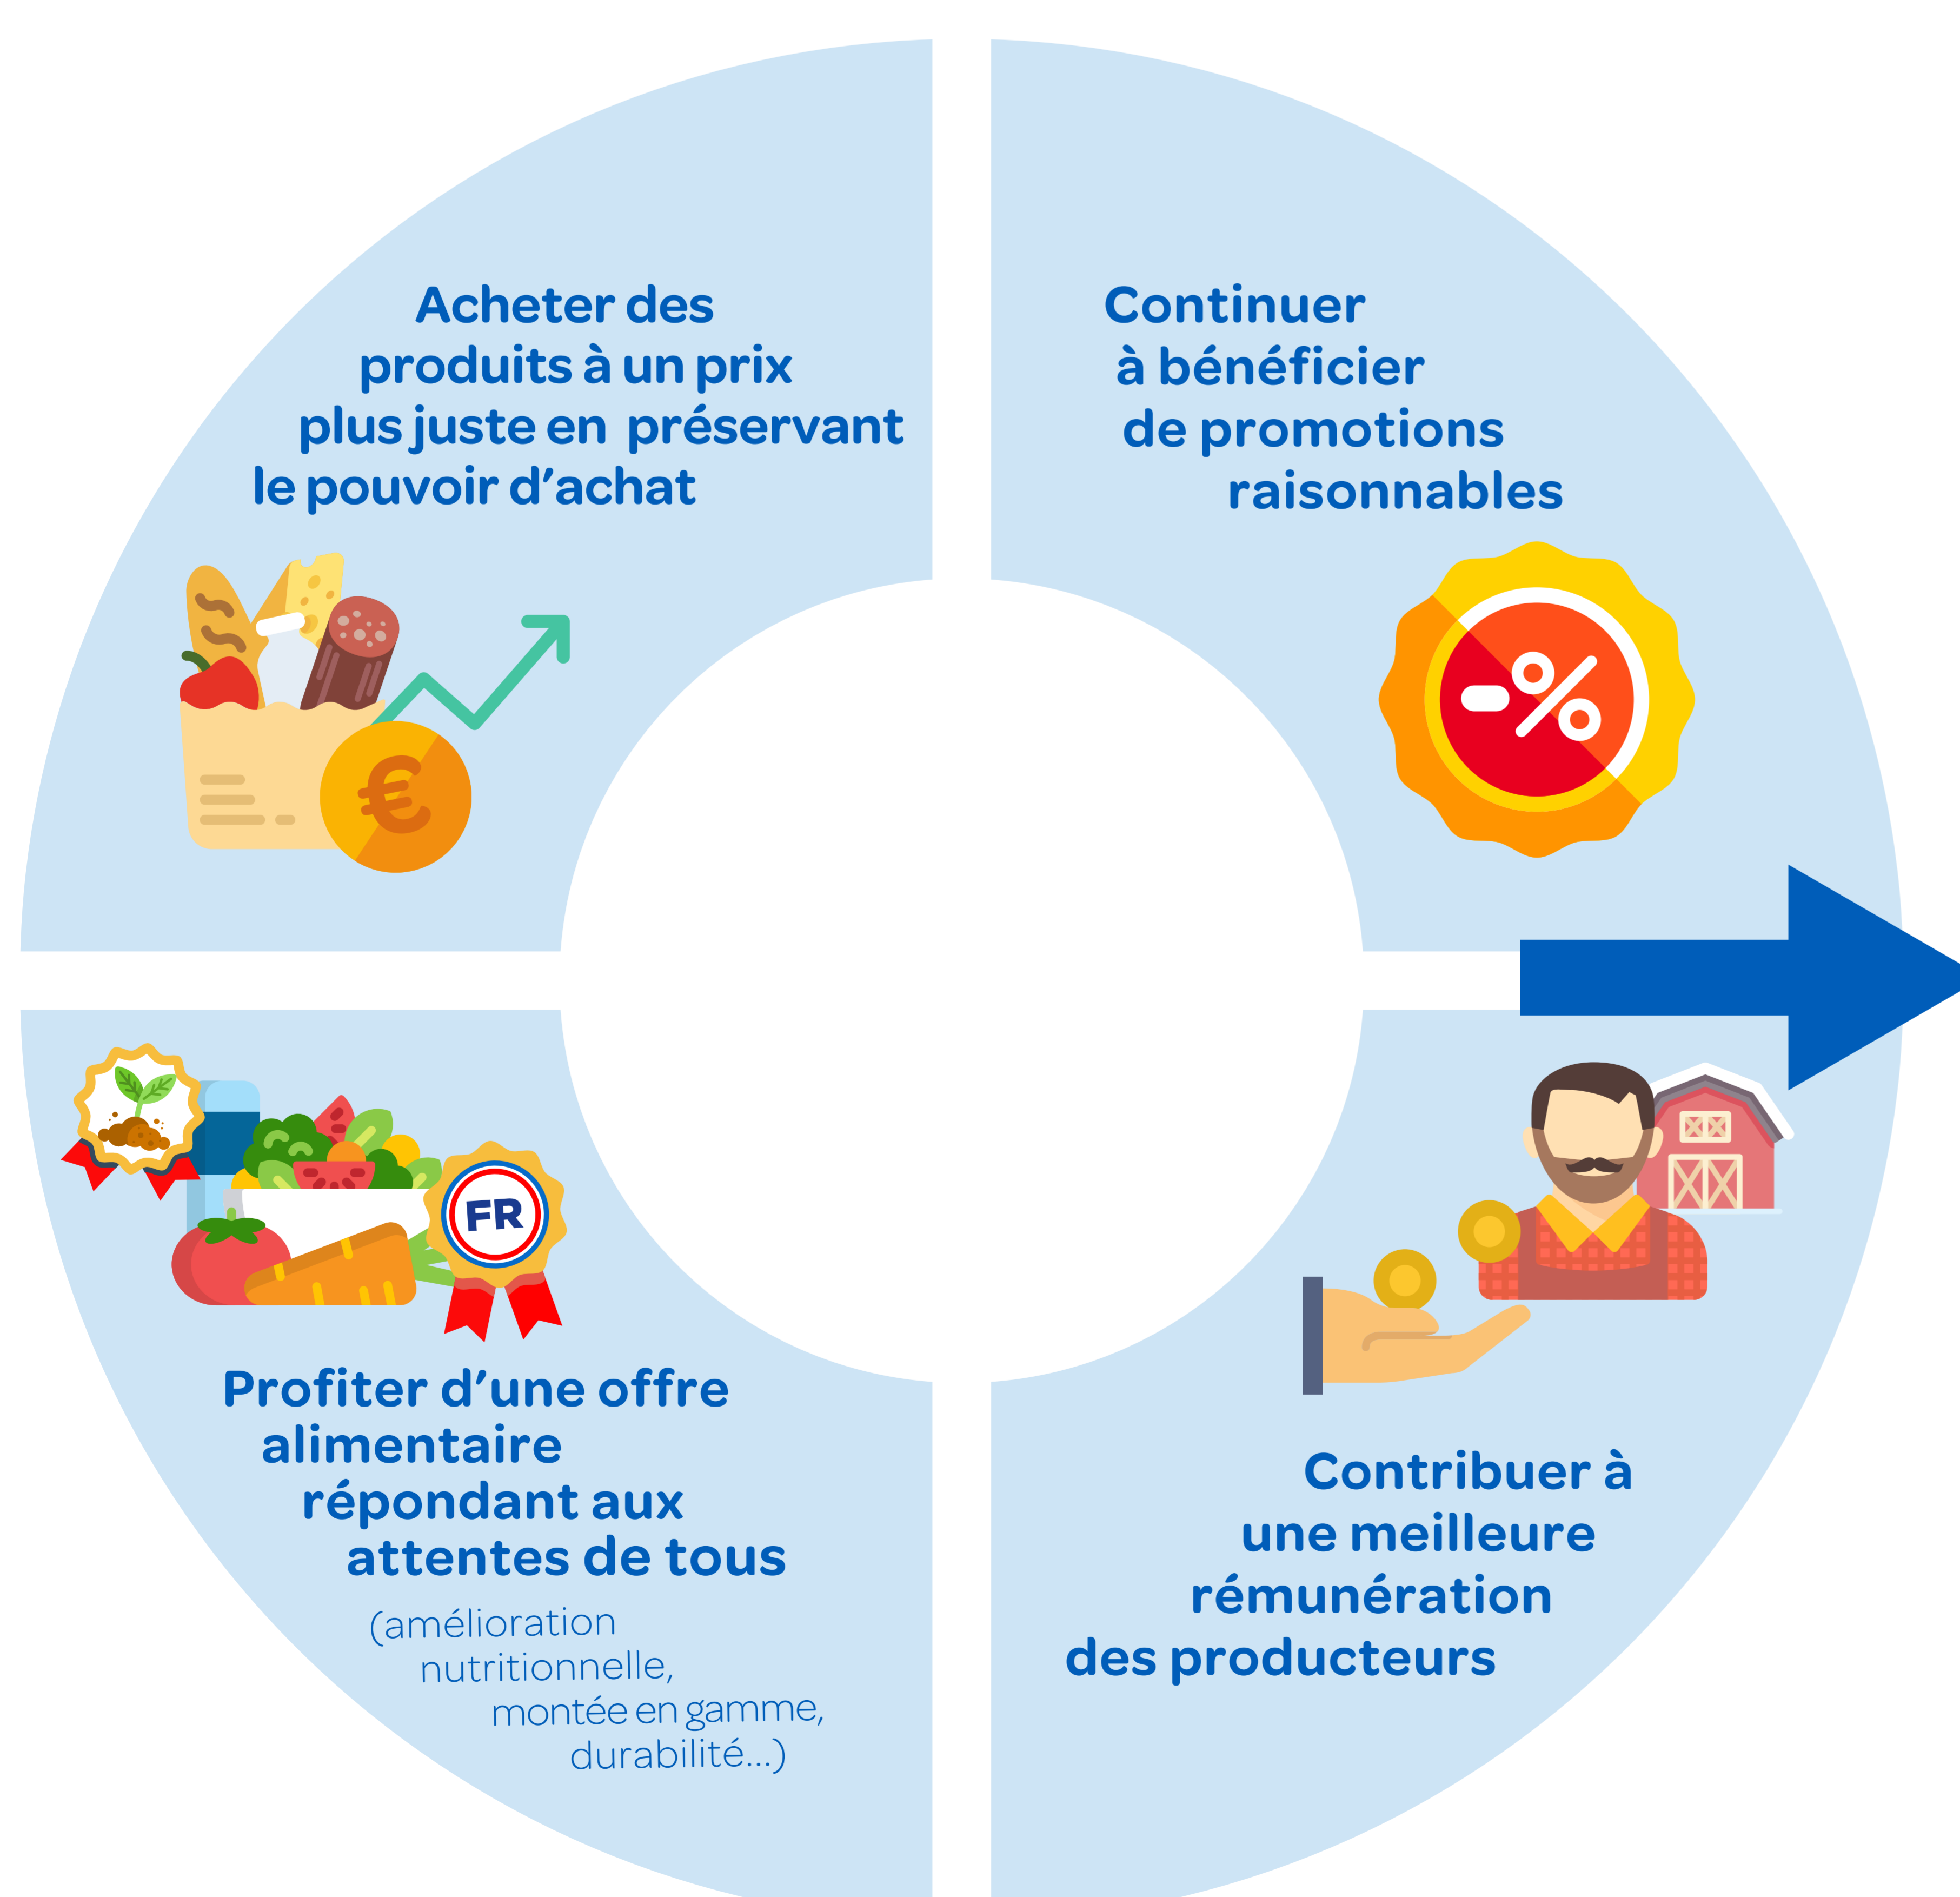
Acheter des produits à un prix plus juste en préservant le pouvoir d'achat

Continuer à bénéficier de promotions raisonnables

-%

FR

Profiter d'une offre alimentaire répondant aux attentes de tous

(amélioration nutritionnelle, montée en gamme, durabilité...)

Contribuer à une meilleure rémunération des producteurs